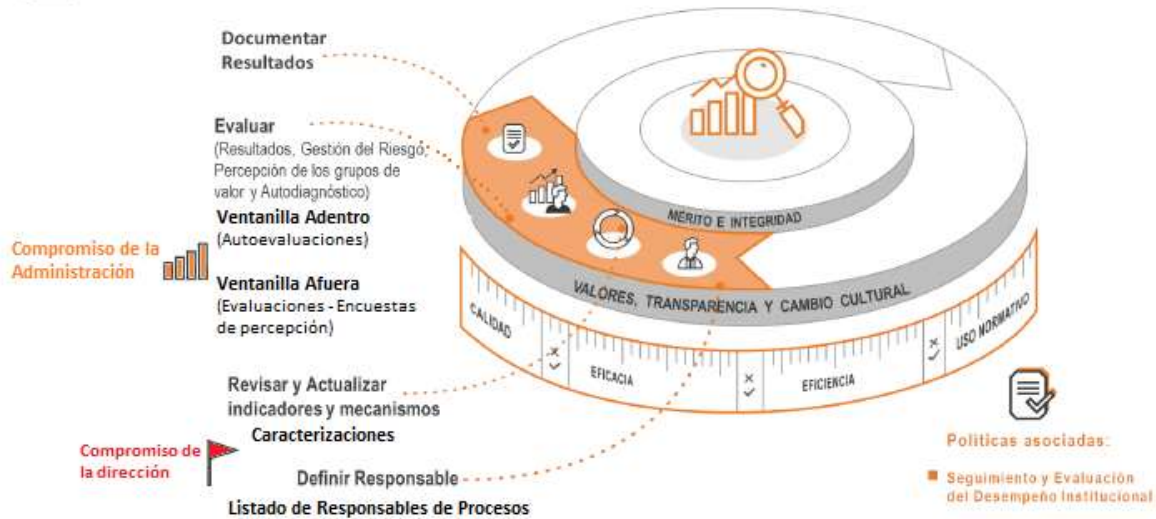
Documentar Resultados

Evaluar
(Resultados, Gestión del Riesgo, Percepción de los grupos de valor y Autodiagnóstico)

Ventanilla Adentro
(Autoevaluaciones)

Compromiso de la Administración

Ventanilla Afuera
(Evaluaciones - Encuestas de percepción)

MERITO E INTEGRIDAD

VALORES, TRANSPARENCIA Y CAMBIO CULTURAL

CALIDAD

EFICACIA

EFICIENCIA

USO NORMATIVO

Revisar y Actualizar indicadores y mecanismos
Caracterizaciones

Compromiso de la dirección

Definir Responsable
Listado de Responsables de Procesos

Politicas asociadas:

Seguimiento y Evaluación del Desempeño Institucional